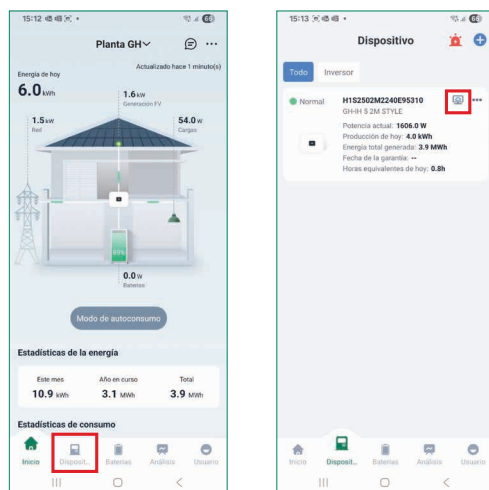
15:12

Planta GH

Actualizado hace 1 minuto(s)

Energía de hoy

6.0 kWh

1.6 kW
Generación FV

1.5 kW
Red

54.0 W
Cargas

0.0 W
Baterías

Modo de autoconsumo

Estadísticas de la energía

| Este mes | Año en curso | Total |
|---|---|---|
| 10.9 kWh | 3.1 MWh | 3.9 MWh |

Estadísticas de consumo

Inicio Disposit... Baterías Análisis Usuario

15:13

Dispositivo

Todo Inversor

Normal
H1S2502M2240E95310
GH-H S 2M STYLE
Potencia actual: 1606.0 W
Producción de hoy: 4.0 kWh
Energía total generada: 3.9 MWh
Fecha de la garantía: --
Horas equivalentes de hoy: 0.8h

Inicio Disposit... Baterías Análisis Usuario